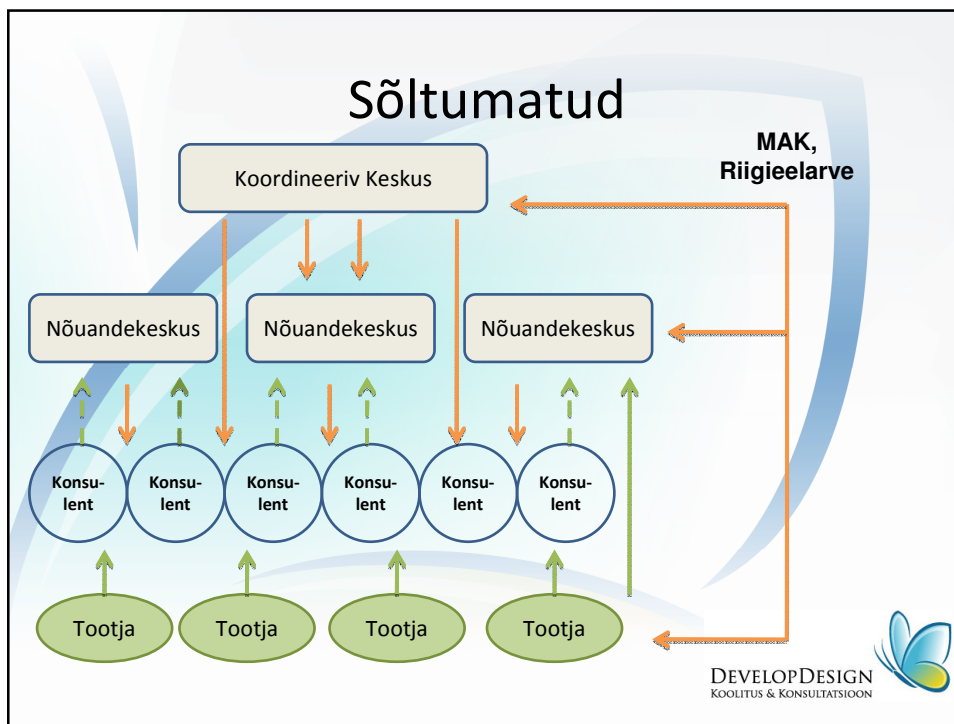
Sõltumatud

Koordineeriv Keskus

MAK,
Riigieelarve

Nõuandekeskus

Nõuandekeskus

Nõuandekeskus

Konsulent

Konsulent

Konsulent

Konsulent

Konsulent

Konsulent

Tootja

Tootja

Tootja

Tootja

DevelopDesign
Koolitus & Konsultatsioon